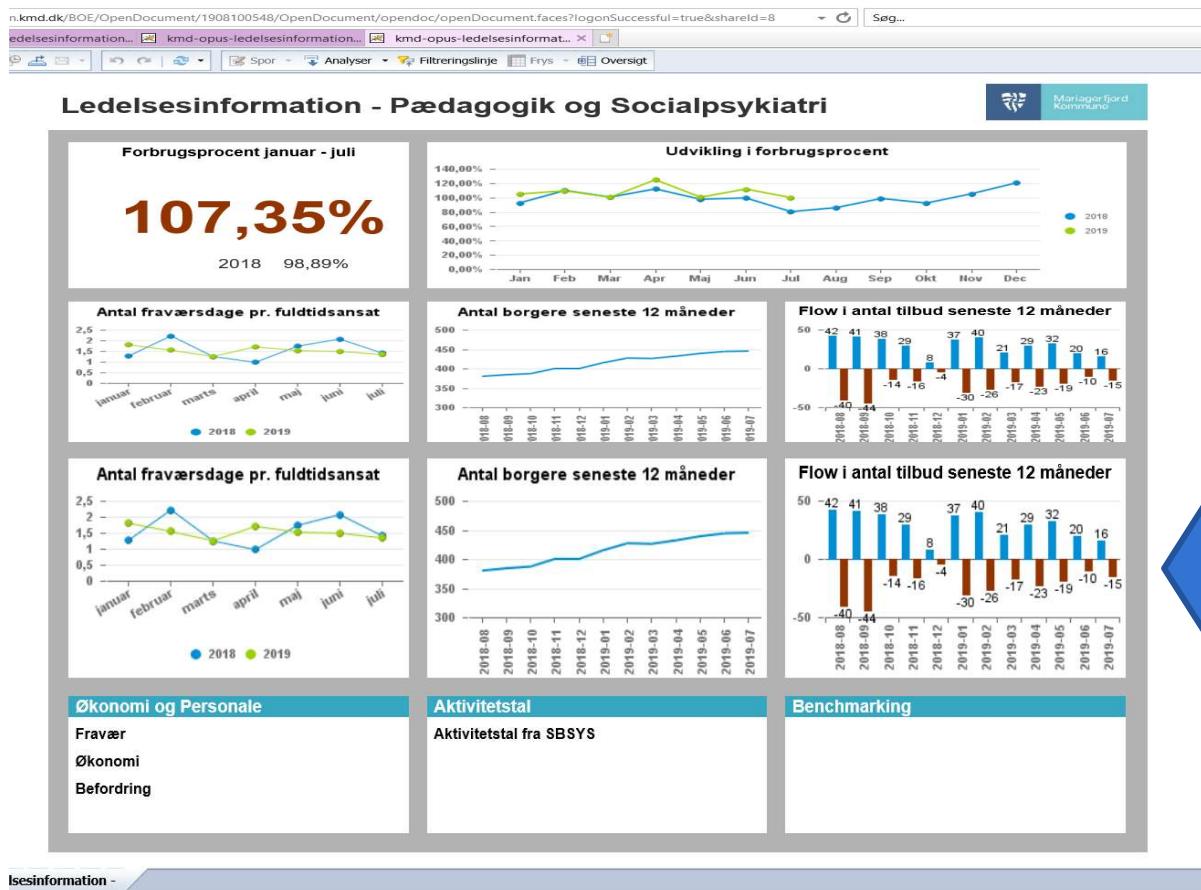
n.kmd.dk/BOE/OpenDocument/1908100548/OpenDocument/opendoc/openDocument.faces?logonSuccessful=true&shareId=8

Søg...

edelsesinformation... kmd-opus-ledelsesinformation... kmd-opus-ledelsesinformat... ×

Spor Analyser Filtreringslinje Frys Oversigt

Ledelsesinformation - Pædagogik og Socialpsykiatri

Mariagerfjord Kommune

Forbrugsprocent januar - juli

107,35%

2018 98,89%

Udvikling i forbrugsprocent

140,00%
120,00%
100,00%
80,00%
60,00%
40,00%
20,00%
0,00%

Jan Feb Mar Apr Maj Jun Jul Aug Sep Okt Nov Dec

2018
2019

Antal fraværsdage pr. fuldtidsansat

2,5
2
1,5
1
0,5
0

januar februar marts april maj juni juli

2018 2019

Antal borgere seneste 12 måneder

500
450
400
350
300

2018-08 2018-09 2018-10 2018-11 2018-12 2019-01 2019-02 2019-03 2019-04 2019-05 2019-06 2019-07

Flow i antal tilbud seneste 12 måneder

50 42 41 38 29 8 37 40 21 29 32 20 16
0
-50 -40 -44 -14 -16 -4 -30 -26 -17 -23 -19 -10 -15

2018-08 2018-09 2018-10 2018-11 2018-12 2019-01 2019-02 2019-03 2019-04 2019-05 2019-06 2019-07

Antal fraværsdage pr. fuldtidsansat

2,5
2
1,5
1
0,5
0

januar februar marts april maj juni juli

2018 2019

Antal borgere seneste 12 måneder

500
450
400
350
300

2018-08 2018-09 2018-10 2018-11 2018-12 2019-01 2019-02 2019-03 2019-04 2019-05 2019-06 2019-07

Flow i antal tilbud seneste 12 måneder

50 42 41 38 29 8 37 40 21 29 32 20 16
0
-50 -40 -44 -14 -16 -4 -30 -26 -17 -23 -19 -10 -15

2018-08 2018-09 2018-10 2018-11 2018-12 2019-01 2019-02 2019-03 2019-04 2019-05 2019-06 2019-07

Økonomi og Personale
Fravær
Økonomi
Befordring

Aktivitetstal
Aktivitetstal fra SBSYS

Benchmarking

lsesinformation -